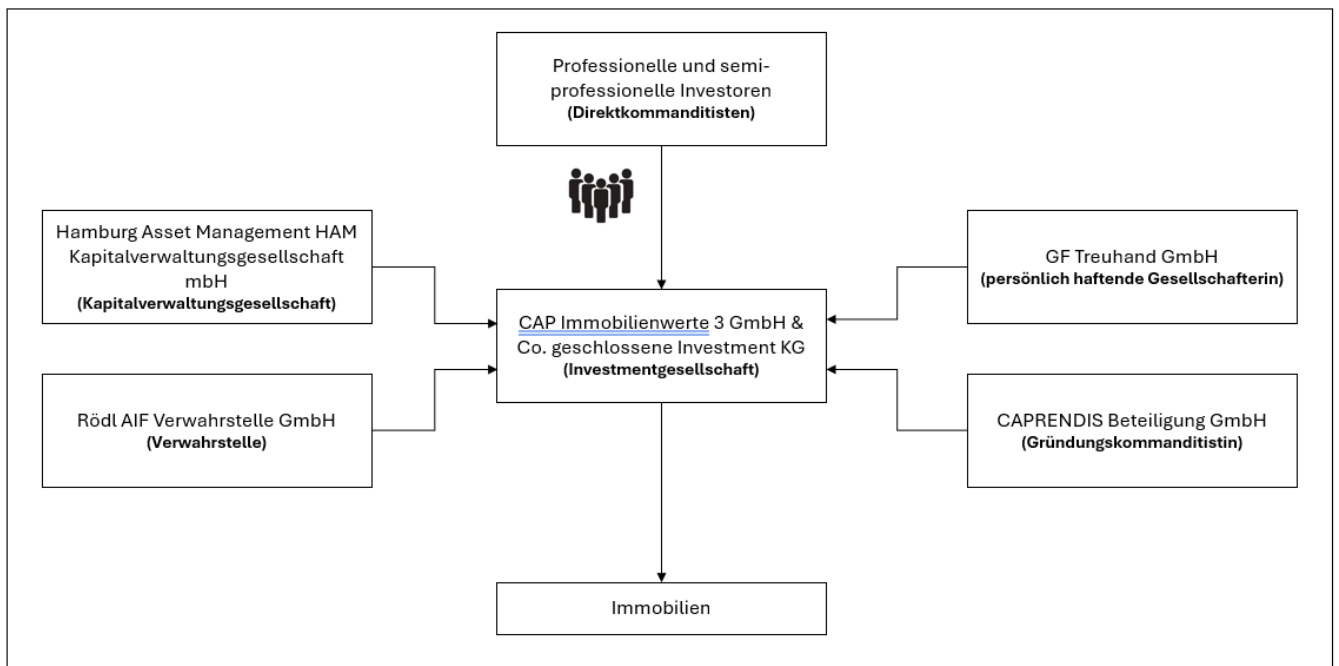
Professionelle und semiprofessionelle Investoren
**(Direktkommanditisten)**

Hamburg Asset Management HAM Kapitalverwaltungsgesellschaft mbH
**(Kapitalverwaltungsgesellschaft)**

GF Treuhand GmbH
**(persönlich haftende Gesellschafterin)**

CAP Immobilienwerte 3 GmbH & Co. geschlossene Investment KG
**(Investmentgesellschaft)**

Rödl AIF Verwahrstelle GmbH
**(Verwahrstelle)**

CAPRENDIS Beteiligung GmbH
**(Gründungskommanditistin)**

Immobilien